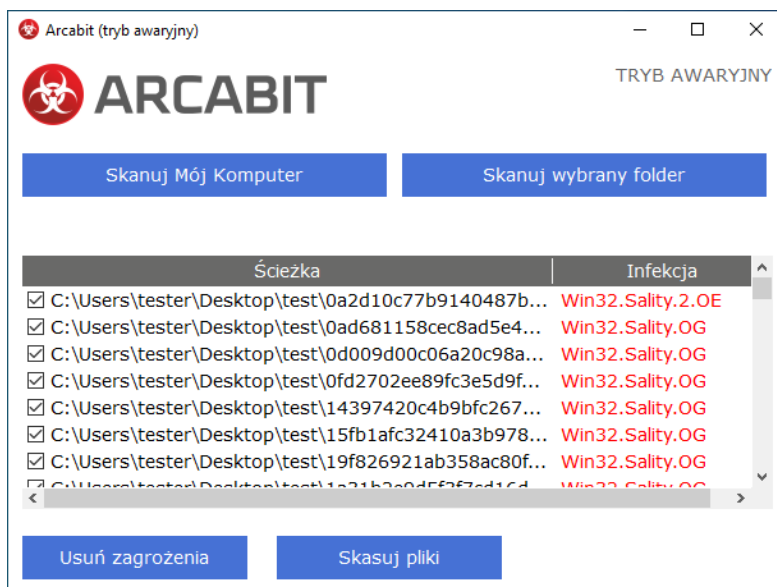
Arcabit (tryb awaryjny)

ARCABIT

TRYB AWARYJNY

Skanuj Mój Komputer

Skanuj wybrany folder

| Ścieżka | Infekcja |
|---|---|
| ☑ C:\Users\tester\Desktop\test\0a2d10c77b9140487b... | Win32.Sality.2.OE |
| ☑ C:\Users\tester\Desktop\test\0ad681158cec8ad5e4... | Win32.Sality.OG |
| ☑ C:\Users\tester\Desktop\test\0d009d00c06a20c98a... | Win32.Sality.OG |
| ☑ C:\Users\tester\Desktop\test\0fd2702ee89fc3e5d9f... | Win32.Sality.OG |
| ☑ C:\Users\tester\Desktop\test\14397420c4b9bfc267... | Win32.Sality.OG |
| ☑ C:\Users\tester\Desktop\test\15fb1afc32410a3b978... | Win32.Sality.OG |
| ☑ C:\Users\tester\Desktop\test\19f826921ab358ac80f... | Win32.Sality.OG |
| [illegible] | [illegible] |

Usuń zagrożenia

Skasuj pliki